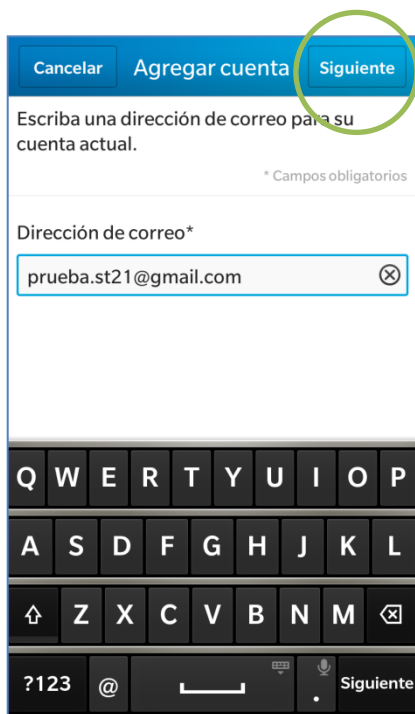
Cancelar Agregar cuenta Siguiente

Escriba una dirección de correo para su cuenta actual.

* Campos obligatorios

Dirección de correo*

prueba.st21@gmail.com

Q W E R T Y U I O P
A S D F G H J K L
Z X C V B N M
?123 @ . Siguiente